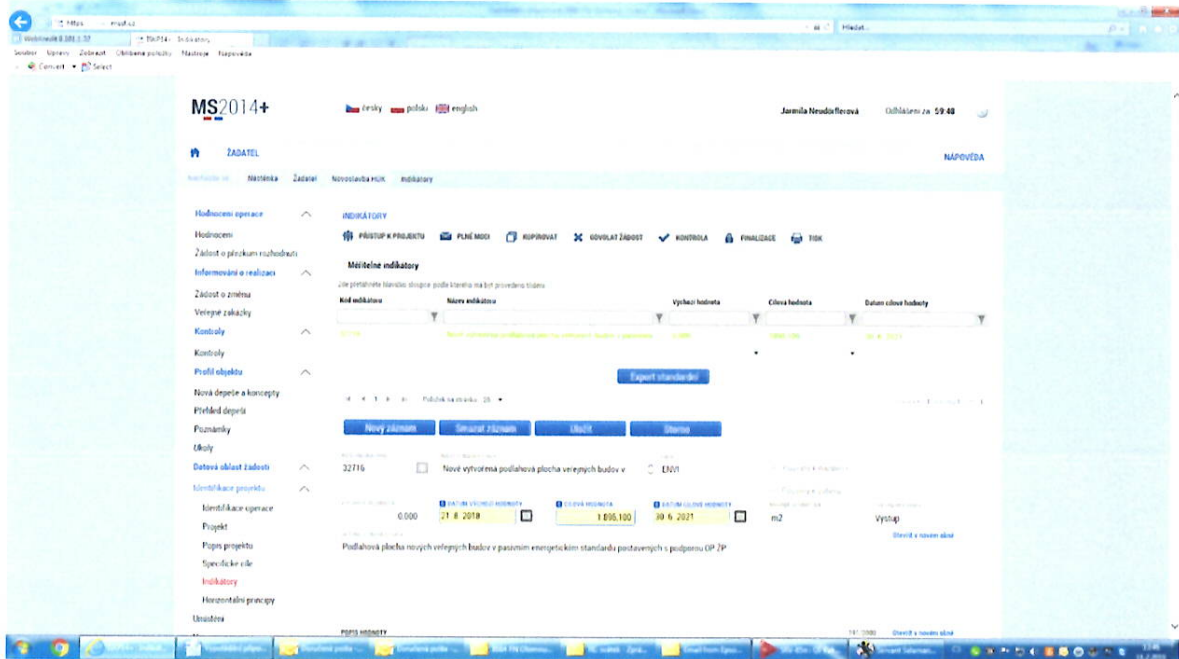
https:// mseul.cz
Hledat...
Soubor Úpravy Zobrazit Oblíbené položky Nástroje Nápověda
Convert Select

MS2014+
česky polski english
Jarmila Neudörflerová
Odhlášení za 59:48

ŽADATEL
NÁPOVĚDA
Nástěnka Žadatel Novostavba MŠK Indikátory

Hodnocení operace
Hodnocení
Žádost o přezkum rozhodnutí
Informování o realizaci
Žádost o změnu
Veřejné zakázky
Kontroly
Kontroly
Profil objektu
Nová depeše a koncepty
Přehled depeší
Poznámky
Úkoly
Datová oblast žádosti
Identifikace projektu
Identifikace operace
Projekt
Popis projektu
Specifické cíle
Indikátory
Horizontální principy
Umístění

INDIKÁTORY
PŘÍSTUP K PROJEKTU
PLNÉ MOCI
KOPÍROVAT
ODVOLAT ŽÁDOST
KONTROLA
FINALIZACE
TISK

Měřitelné indikátory

| Kód indikátoru | Název indikátoru | Výchozí hodnota | Cílová hodnota | Datum cílové hodnoty |
|---|---|---|---|---|
| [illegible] | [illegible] | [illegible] | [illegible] | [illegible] |

Export standardní

Položek na stránku 25

Nový záznam
Smazat záznam
Uložit
Storno

32716
Nové vytvořená podlahová plocha veřejných budov v
ENVI

DATUM VÝCHOZÍ HODNOTY
CÍLOVÁ HODNOTA
DATUM CÍLOVÉ HODNOTY
0,000
21. 8. 2018
1 806,100
30. 6. 2021
m2
Výstup
Otevřít v novém okně

Podlahová plocha nových veřejných budov v pasivním energetickém standardu postavených s podporou OP ŽP

POPIS HODNOTY
Otevřít v novém okně